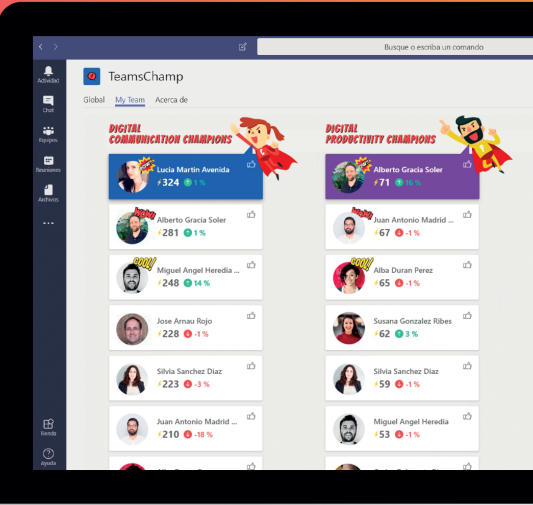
Busque o escriba un comando

Actividad
Chat
Equipos
Reuniones
Archivos
...
Tienda
Ayuda

TeamsChamp

Global My Team Acerca de

DIGITAL COMMUNICATION CHAMPIONS

Lucia Martin Avenida
324 1 %

Alberto Gracia Soler
281 1 %

Miguel Angel Heredia ...
248 14 %

Jose Arnau Rojo
228 -1 %

Silvia Sanchez Diaz
223 -3 %

Juan Antonio Madrid ...
210 -18 %

DIGITAL PRODUCTIVITY CHAMPIONS

Alberto Gracia Soler
71 16 %

Juan Antonio Madrid ...
67 -1 %

Alba Duran Perez
65 -1 %

Susana Gonzalez Ribes
62 3 %

Silvia Sanchez Diaz
59 -1 %

Miguel Angel Heredia
53 -1 %